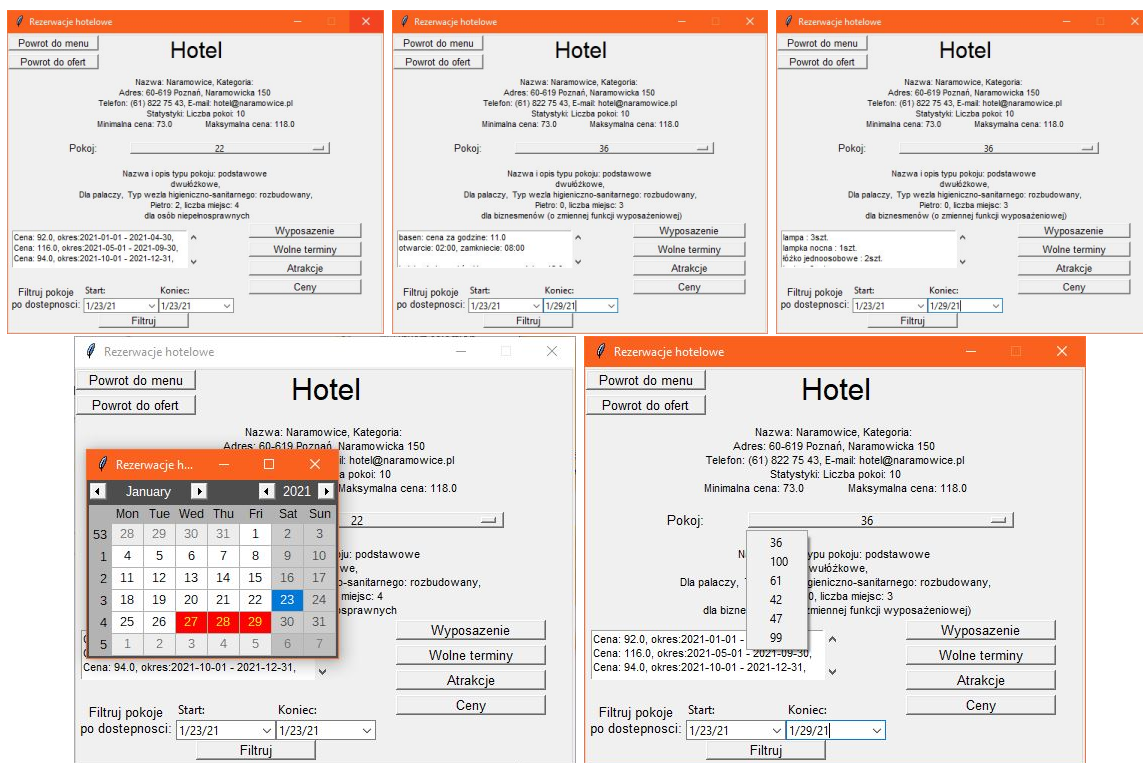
Rezerwacje hotelowe

Powrot do menu
Powrot do ofert

Hotel

Nazwa: Naramowice, Kategoria:
Adres: 60-619 Poznań, Naramowicka 150
Telefon: (61) 822 75 43, E-mail: hotel@naramowice.pl
Statystyki: Liczba pokoi: 10
Minimalna cena: 73.0 Maksymalna cena: 118.0

Pokoj: 22

Nazwa i opis typu pokoju: podstawowe
dwulżkowe,
Dla palaczy, Typ wezla higieniczno-sanitarnego: rozbudowany,
Pietro: 2, liczba miejsc: 4
dla osób niepełnosprawnych

Cena: 92.0, okres:2021-01-01 - 2021-04-30,
Cena: 116.0, okres:2021-05-01 - 2021-09-30,
Cena: 94.0, okres:2021-10-01 - 2021-12-31,

Wyposazenie
Wolne terminy
Atrakcje
Ceny

Filtruj pokoje po dostepnosci: Start: 1/23/21 Koniec: 1/23/21
Filtruj

Rezerwacje hotelowe

Powrot do menu
Powrot do ofert

Hotel

Nazwa: Naramowice, Kategoria:
Adres: 60-619 Poznań, Naramowicka 150
Telefon: (61) 822 75 43, E-mail: hotel@naramowice.pl
Statystyki: Liczba pokoi: 10
Minimalna cena: 73.0 Maksymalna cena: 118.0

Pokoj: 36

Nazwa i opis typu pokoju: podstawowe
dwulżkowe,
Dla palaczy, Typ wezla higieniczno-sanitarnego: rozbudowany,
Pietro: 0, liczba miejsc: 3
dla biznesmenów (o zmiennej funkcji wyposażeniowej)

basen: cena za godzine: 11.0
otwarcie: 02:00, zamkniecie: 08:00

Wyposazenie
Wolne terminy
Atrakcje
Ceny

Filtruj pokoje po dostepnosci: Start: 1/23/21 Koniec: 1/29/21
Filtruj

Rezerwacje hotelowe

Powrot do menu
Powrot do ofert

Hotel

Nazwa: Naramowice, Kategoria:
Adres: 60-619 Poznań, Naramowicka 150
Telefon: (61) 822 75 43, E-mail: hotel@naramowice.pl
Statystyki: Liczba pokoi: 10
Minimalna cena: 73.0 Maksymalna cena: 118.0

Pokoj: 36

Nazwa i opis typu pokoju: podstawowe
dwulżkowe,
Dla palaczy, Typ wezla higieniczno-sanitarnego: rozbudowany,
Pietro: 0, liczba miejsc: 3
dla biznesmenów (o zmiennej funkcji wyposażeniowej)

lampa : 3szt.
lampka nocna : 1szt.
łóżko jednoosobowe : 2szt.

Wyposazenie
Wolne terminy
Atrakcje
Ceny

Filtruj pokoje po dostepnosci: Start: 1/23/21 Koniec: 1/29/21
Filtruj

Rezerwacje hotelowe

Powrot do menu
Powrot do ofert

Hotel

Nazwa: Naramowice, Kategoria:
Adres: 60-619 Poznań, Naramowicka 150
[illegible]il: hotel@naramowice.pl
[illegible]a pokoi: 10
Maksymalna cena: 118.0

22

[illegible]u: podstawowe
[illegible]owe,
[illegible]o-sanitarnego: rozbudowany,
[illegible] miejsc: 4
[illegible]sprawnych

Rezerwacje h...

January 2021

| | Mon | Tue | Wed | Thu | Fri | Sat | Sun |
|---|---|---|---|---|---|---|---|
| 53 | 28 | 29 | 30 | 31 | 1 | 2 | 3 |
| 1 | 4 | 5 | 6 | 7 | 8 | 9 | 10 |
| 2 | 11 | 12 | 13 | 14 | 15 | 16 | 17 |
| 3 | 18 | 19 | 20 | 21 | 22 | 23 | 24 |
| 4 | 25 | 26 | 27 | 28 | 29 | 30 | 31 |
| 5 | 1 | 2 | 3 | 4 | 5 | 6 | 7 |

Cena: 94.0, okres:2021-10-01 - 2021-12-31,

Wyposazenie
Wolne terminy
Atrakcje
Ceny

Filtruj pokoje po dostepnosci: Start: 1/23/21 Koniec: 1/23/21
Filtruj

Rezerwacje hotelowe

Powrot do menu
Powrot do ofert

Hotel

Nazwa: Naramowice, Kategoria:
Adres: 60-619 Poznań, Naramowicka 150
Telefon: (61) 822 75 43, E-mail: hotel@naramowice.pl
Statystyki: Liczba pokoi: 10
Minimalna cena: 73.0 Maksymalna cena: 118.0

Pokoj: 36

36
100
61
42
47
99

Na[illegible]typu pokoju: podstawowe
dwulżkowe,
Dla palaczy, T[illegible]higieniczno-sanitarnego: rozbudowany,
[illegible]0, liczba miejsc: 3
dla bizne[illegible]zmiennej funkcji wyposażeniowej)

Cena: 92.0, okres:2021-01-01 - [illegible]
Cena: 116.0, okres:2021-05-01 - 2021-09-30,
Cena: 94.0, okres:2021-10-01 - 2021-12-31,

Wyposazenie
Wolne terminy
Atrakcje
Ceny

Filtruj pokoje po dostepnosci: Start: 1/23/21 Koniec: 1/29/21
Filtruj